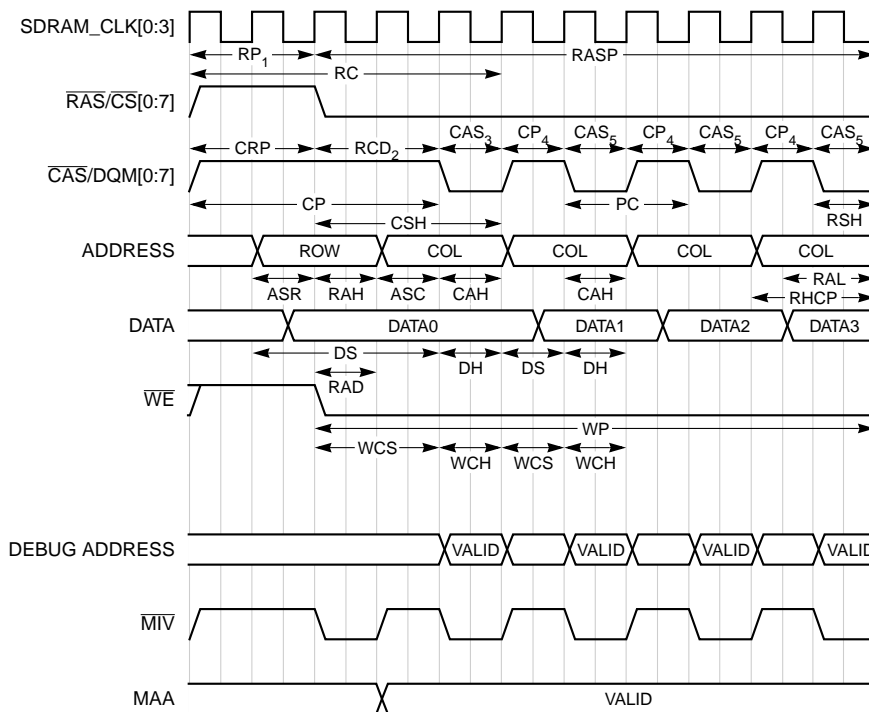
SDRAM_CLK[0:3]

$RP_1$ RASP

RC

$\overline{RAS}/\overline{CS}[0:7]$

CRP $RCD_2$ $CAS_3$ $CP_4$ $CAS_5$ $CP_4$ $CAS_5$ $CP_4$ $CAS_5$

$\overline{CAS}$/DQM[0:7]

CP PC

CSH RSH

ADDRESS ROW COL COL COL COL

ASR RAH ASC CAH CAH RAL

RHCP

DATA DATA0 DATA1 DATA2 DATA3

DS DH DS DH

RAD

$\overline{WE}$

WP

WCS WCH WCS WCH

DEBUG ADDRESS VALID VALID VALID VALI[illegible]

$\overline{MIV}$

MAA VALID